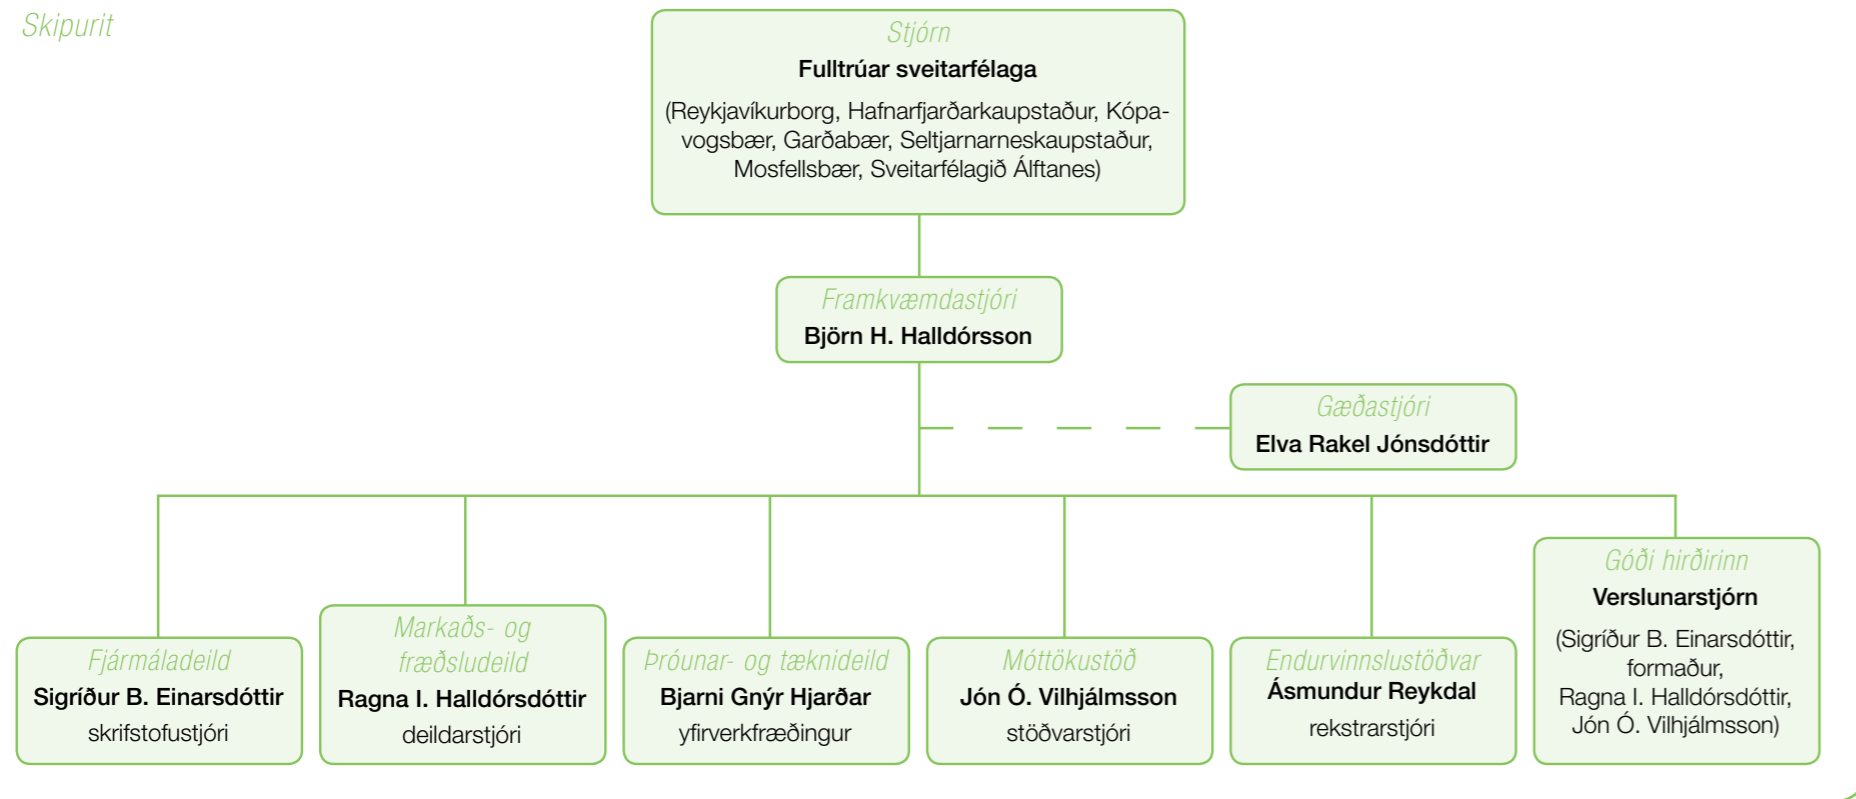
Skipurit

Stjórn
Fulltrúar sveitarfélaga
(Reykjavíkurborg, Hafnarfjarðarkaupstaður, Kópavogsbær, Garðabær, Seltjarnarneskaupstaður, Mosfellsbær, Sveitarfélagið Álftanes)

Framkvæmdastjóri
Björn H. Halldórsson

Gæðastjóri
Elva Rakel Jónsdóttir

Fjármáladeild
Sigríður B. Einarsdóttir
skrifstofustjóri

Markaðs- og fræðsludeild
Ragna I. Halldórsdóttir
deildarstjóri

Þróunar- og tæknideild
Bjarni Gnýr Hjarðar
yfirverkfræðingur

Móttökustöð
Jón Ó. Vilhjálmsson
stöðvarstjóri

Endurvinnslustöðvar
Ásmundur Reykdal
rekstrarstjóri

Góði hirðirinn
Verslunarstjórn
(Sigríður B. Einarsdóttir, formaður, Ragna I. Halldórsdóttir, Jón Ó. Vilhjálmsson)